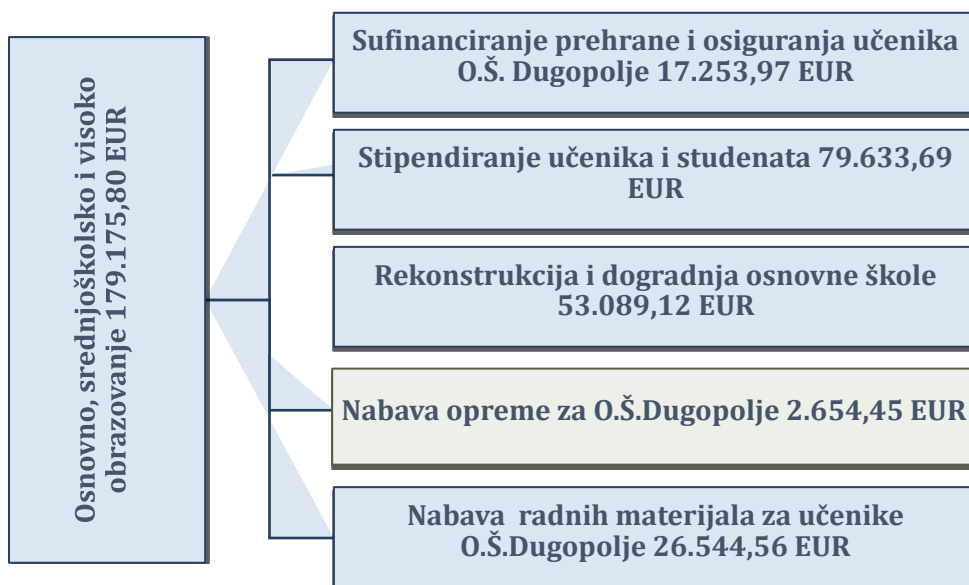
Osnovno, srednjoškolsko i visoko obrazovanje 179.175,80 EUR

Sufinanciranje prehrane i osiguranja učenika O.Š. Dugopolje 17.253,97 EUR

Stipendiranje učenika i studenata 79.633,69 EUR

Rekonstrukcija i dogradnja osnovne škole 53.089,12 EUR

Nabava opreme za O.Š.Dugopolje 2.654,45 EUR

Nabava radnih materijala za učenike O.Š.Dugopolje 26.544,56 EUR